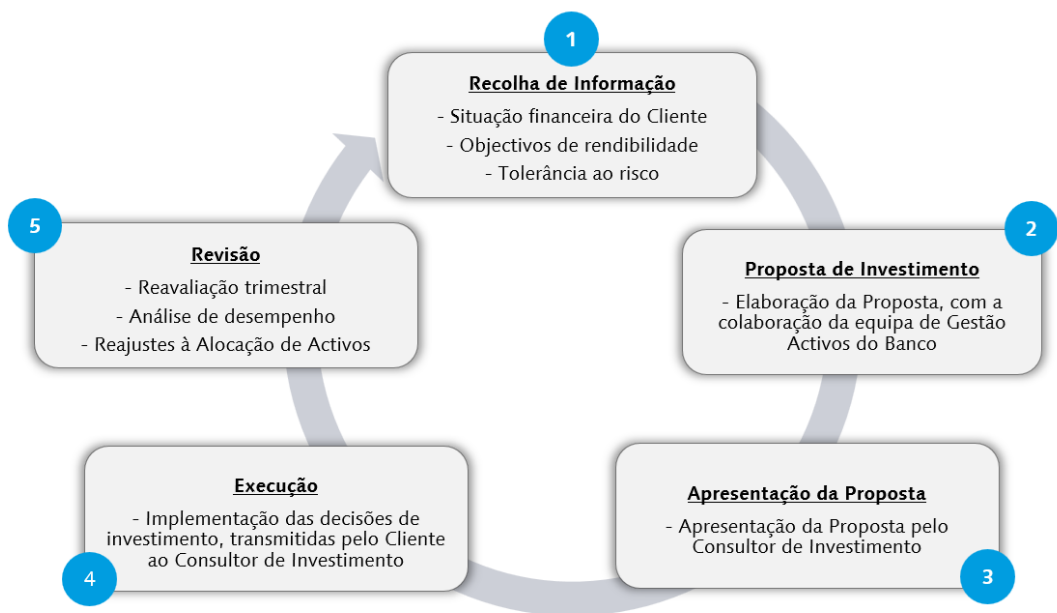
1

Recolha de Informação

- Situação financeira do Cliente
- Objectivos de rendibilidade
- Tolerância ao risco

2

Proposta de Investimento

- Elaboração da Proposta, com a colaboração da equipa de Gestão Activos do Banco

Apresentação da Proposta

- Apresentação da Proposta pelo Consultor de Investimento

3

Execução

- Implementação das decisões de investimento, transmitidas pelo Cliente ao Consultor de Investimento

4

5

Revisão

- Reavaliação trimestral
- Análise de desempenho
- Reajustes à Alocação de Activos